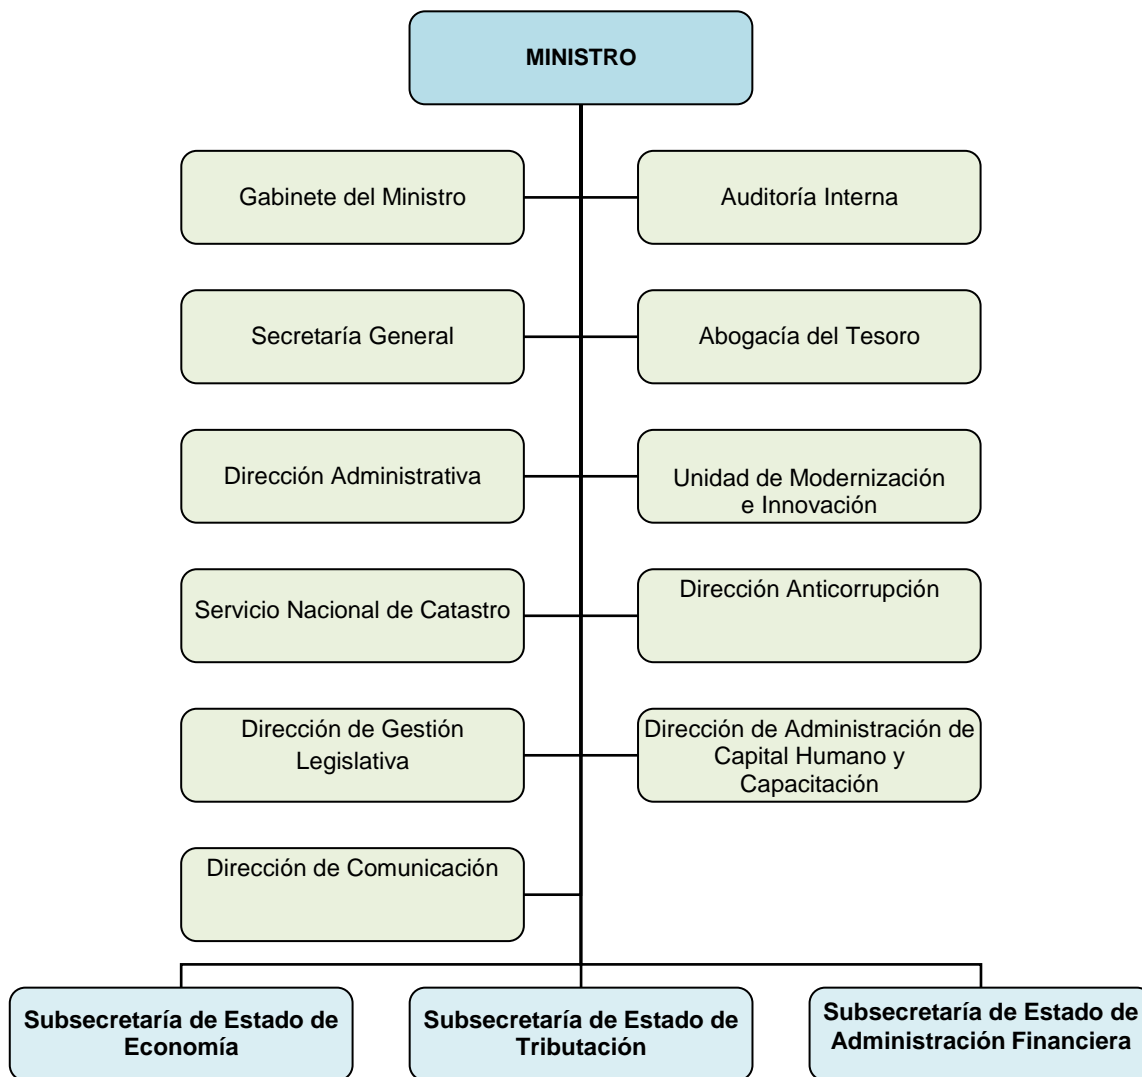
MINISTRO

Gabinete del Ministro

Auditoría Interna

Secretaría General

Abogacía del Tesoro

Dirección Administrativa

Unidad de Modernización e Innovación

Servicio Nacional de Catastro

Dirección Anticorrupción

Dirección de Gestión Legislativa

Dirección de Administración de Capital Humano y Capacitación

Dirección de Comunicación

Subsecretaría de Estado de Economía

Subsecretaría de Estado de Tributación

Subsecretaría de Estado de Administración Financiera